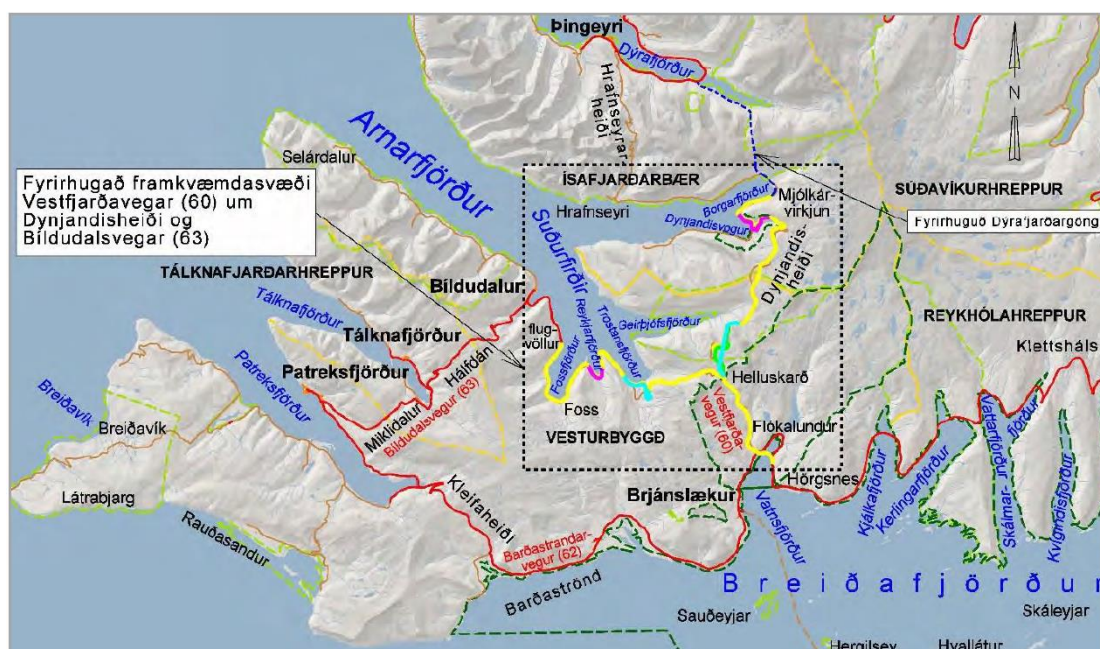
Þingeyri
Dýrafjörður
Hrafnseyrarheiði
N
Arnarfjörður
Selárdalur
Fyrirhugað framkvæmdasvæði Vestfjarðavegar (60) um Dynjandisheiði og Bíldudalsvegar (63)
ÍSAFJARÐARBÆR
SÚÐAVÍKURHREPPUR
Hrafnseyri
Borgarfjörður
Mjólkárvirkjun
Dynjandisvogur
Fyrirhuguð Dýrafjarðargöng
Suðurfirðir
TÁLKNAFJARÐARHREPPUR
Bíldudalur
Dynjandisheiði
Tálknafjörður
Reykjarfjörður
Trostansfjörður
Geirþjófsfjörður
REYKHÓLAHREPPUR
Tálknafjörður
flugvöllur
Klettsháls
Hálfdán
Patreksfjörður
Fossfjörður
Helluskarð
Patreksfjörður
Bíldudalsvegur (63)
Breiðavík
Mikladalur
Foss
Vestfjarðavegur (60)
Breiðavík
VESTURBYGGÐ
Flókalundur
Kleifaheiði
Hörgsnes
Brjánslækur
Kjálkafjörður
Kerlingarfjörður
Vattarfjörður
Mjóifjörður
Skálmarfjörður
Kvígindisfjörður
Látrabjarg
Vatnsfjörður
Rauðasandur
Barðastrandarvegur (62)
Barðaströnd
B r e i ð a f j ö r ð u r
Sauðeyjar
Skáleyjar
Hergilsey
Hvallátur